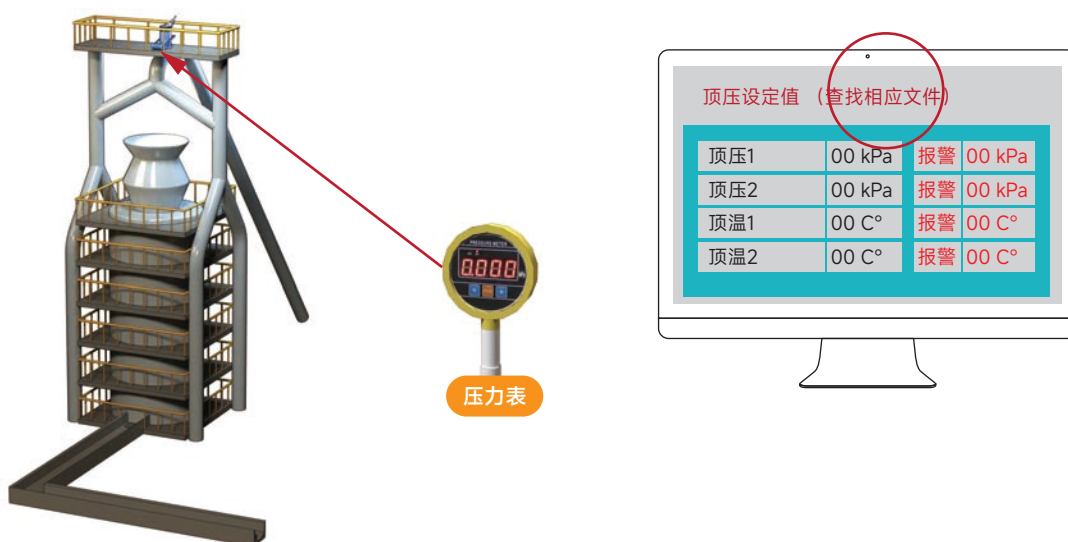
PRESSURE METER

0.000

压力表

顶压设定值（查找相应文件）

| 顶压1 | 00 kPa | 报警 | 00 kPa |
|---|---|---|---|
| 顶压2 | 00 kPa | 报警 | 00 kPa |
| 顶温1 | 00 C° | 报警 | 00 C° |
| 顶温2 | 00 C° | 报警 | 00 C° |